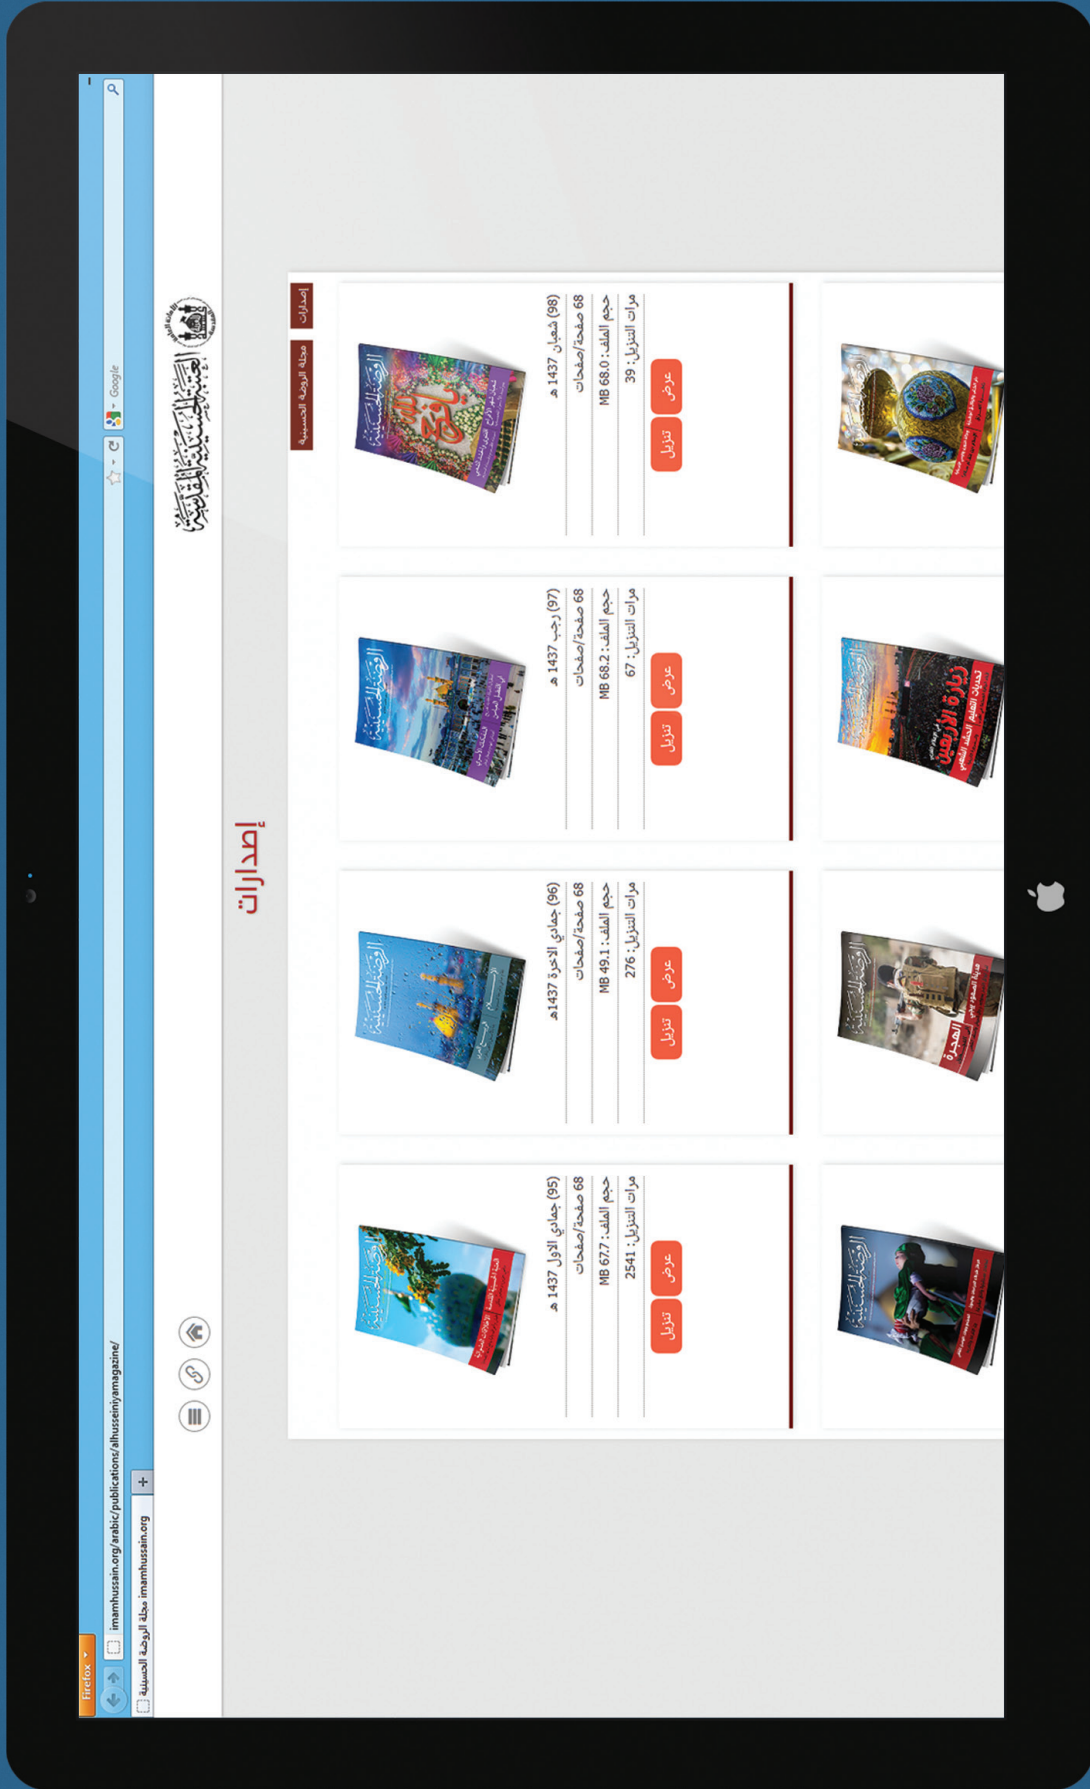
Firefox
مجلة الروضة الحسينية imamhussain.org
imamhussain.org/arabic/publications/alhusseiniyamagazine/
Google

العتبة الحسينية المقدسة

إصدارات

إصدارات
مجلة الروضة الحسينية

(95) جمادي الاول 1437 هـ
68 صفحة/صفحات
حجم الملف: 67.7 MB
مرات التنزيل: 2541
عرض
تنزيل

(96) جمادي الاخرة 1437هـ
68 صفحة/صفحات
حجم الملف: 49.1 MB
مرات التنزيل: 276
عرض
تنزيل

(97) رجب 1437 هـ
68 صفحة/صفحات
حجم الملف: 68.2 MB
مرات التنزيل: 67
عرض
تنزيل

(98) شعبان 1437 هـ
68 صفحة/صفحات
حجم الملف: 68.0 MB
مرات التنزيل: 39
عرض
تنزيل

الروضة الحسينية

الهجرة

زيارة الأربعين